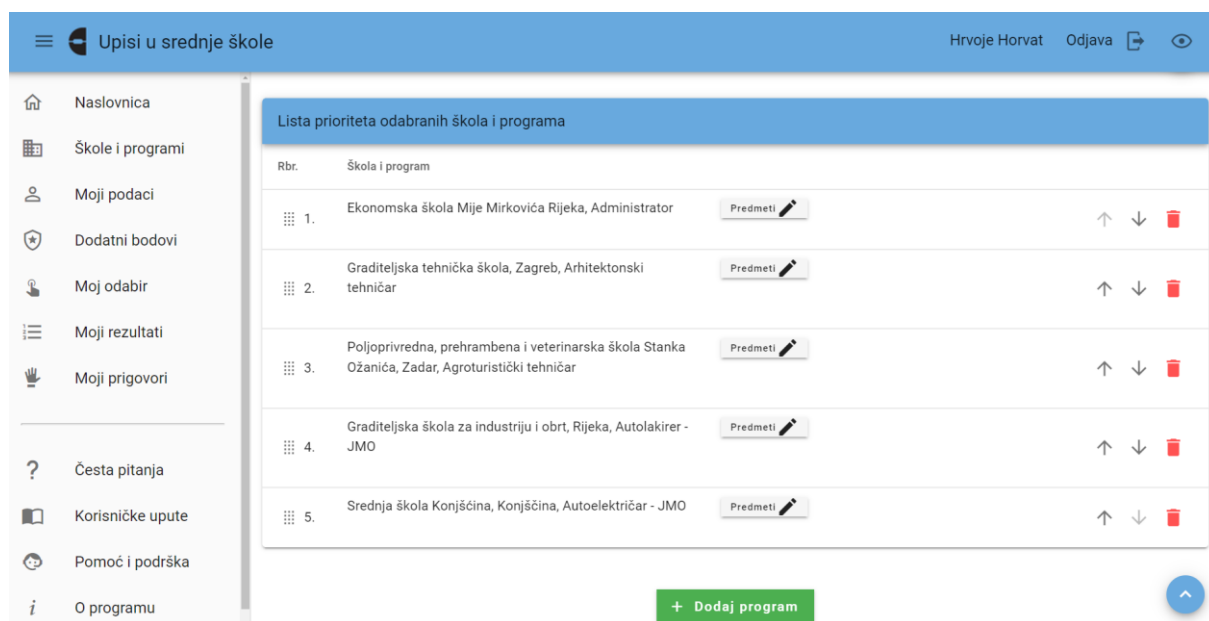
Upisi u srednje škole

Hrvoje Horvat Odjava

Naslovnica
Škole i programi
Moji podaci
Dodatni bodovi
Moj odabir
Moji rezultati
Moji prigovori

Česta pitanja
Korisničke upute
Pomoć i podrška
O programu

Lista prioriteta odabranih škola i programa

| Rbr. | Škola i program | |
|---|---|---|
| 1. | Ekonomska škola Mije Mirkovića Rijeka, Administrator | Predmeti |
| 2. | Graditeljska tehnička škola, Zagreb, Arhitektonski tehničar | Predmeti |
| 3. | Poljoprivredna, prehrambena i veterinarska škola Stanka Ožanića, Zadar, Agroturistički tehničar | Predmeti |
| 4. | Graditeljska škola za industriju i obrt, Rijeka, Autolakirer - JMO | Predmeti |
| 5. | Srednja škola Konjšćina, Konjščina, Autoelektričar - JMO | Predmeti |

+ Dodaj program